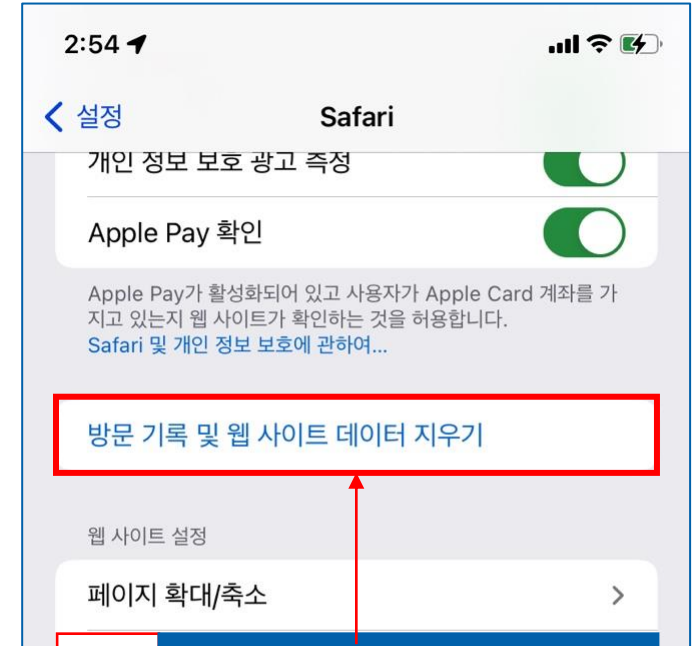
2:54

설정

Safari

개인 정보 보호 광고 측정

Apple Pay 확인

Apple Pay가 활성화되어 있고 사용자가 Apple Card 계좌를 가지고 있는지 웹 사이트가 확인하는 것을 허용합니다. Safari 및 개인 정보 보호에 관하여...

방문 기록 및 웹 사이트 데이터 지우기

웹 사이트 설정

페이지 확대/축소